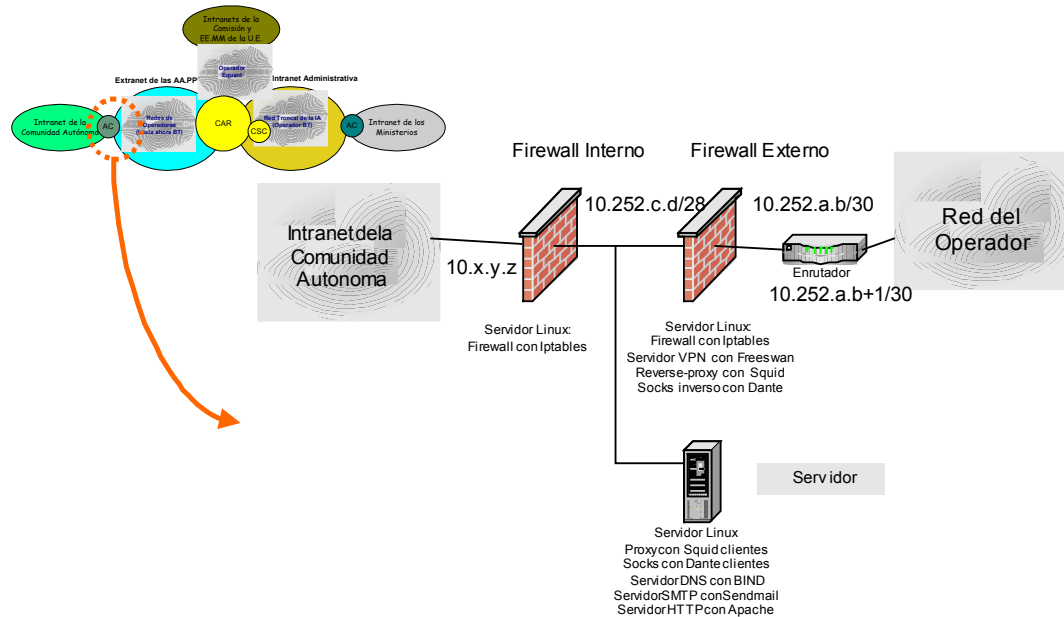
Intranets de la Comisión y EE.MM de la U.E.

Extranet de las AA.PP

Operador Equant

Intranet Administrativa

Intranet de la Comunidad Autónoma

AC

Redes de Operadores (hasta ahora BT)

CAR

CSC

Red Troncal de la IA (Operador BT)

AC

Intranet de los Ministerios

Firewall Interno

Firewall Externo

10.252.c.d/28

10.252.a.b/30

Red del Operador

Intranetdela Comunidad Autonoma

10.x.y.z

Enrutador

10.252.a.b+1/30

Servidor Linux: Firewall con Iptables

Servidor Linux: Firewall con Iptables Servidor VPN con Freeswan Reverse-proxy con Squid Socks inverso con Dante

Servidor

Servidor Linux Proxycon Squid clientes Socks con Dante clientes Servidor DNS con BIND ServidorSMTP conSendmail Servidor HTTPcon Apache